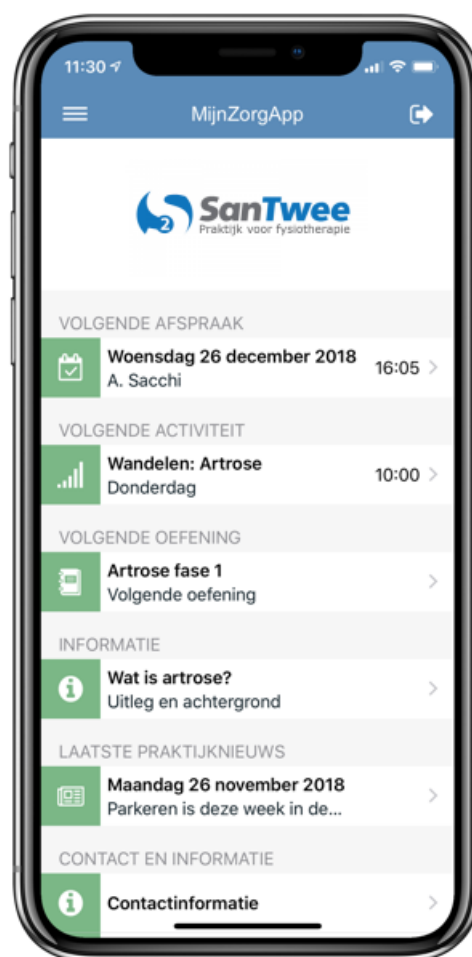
11:30

MijnZorgApp

2 SanTwee
Praktijk voor fysiotherapie

VOLGENDE AFSPRAAK

Woensdag 26 december 2018
A. Sacchi
16:05

VOLGENDE ACTIVITEIT

Wandelen: Artrose
Donderdag
10:00

VOLGENDE OEFENING

Artrose fase 1
Volgende oefening

INFORMATIE

Wat is artrose?
Uitleg en achtergrond

LAATSTE PRAKTIJKNIEUWS

Maandag 26 november 2018
Parkeren is deze week in de...

CONTACT EN INFORMATIE

Contactinformatie